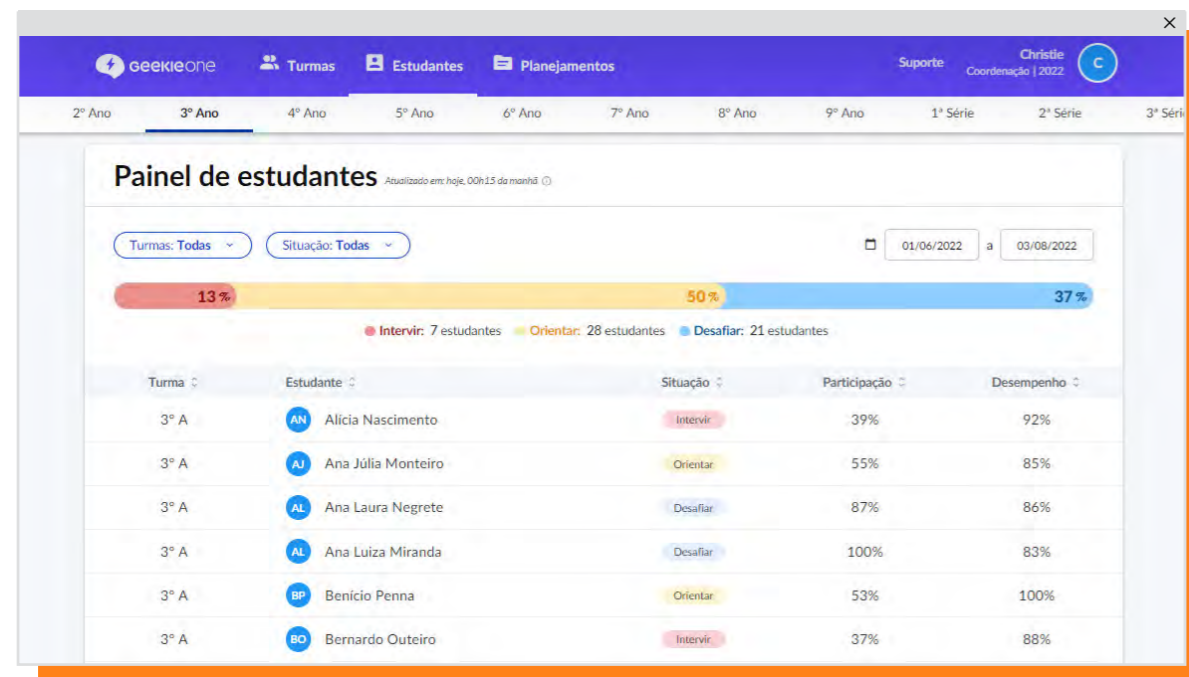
×

geekie one Turmas Estudantes Planejamentos Suporte Christie Coordenação | 2022 C

2º Ano 3º Ano 4º Ano 5º Ano 6º Ano 7º Ano 8º Ano 9º Ano 1ª Série 2ª Série 3ª Séri

Painel de estudantes Atualizado em: hoje, 00h15 da manhã

Turmas: Todas Situação: Todas 01/06/2022 a 03/08/2022

13 % 50 % 37 %

Intervir: 7 estudantes Orientar: 28 estudantes Desafiar: 21 estudantes

| Turma | Estudante | Situação | Participação | Desempenho |
|---|---|---|---|---|
| 3º A | AN Alícia Nascimento | Intervir | 39% | 92% |
| 3º A | AJ Ana Júlia Monteiro | Orientar | 55% | 85% |
| 3º A | AL Ana Laura Negrete | Desafiar | 87% | 86% |
| 3º A | AL Ana Luiza Miranda | Desafiar | 100% | 83% |
| 3º A | BP Benício Penna | Orientar | 53% | 100% |
| 3º A | BO Bernardo Outeiro | Intervir | 37% | 88% |